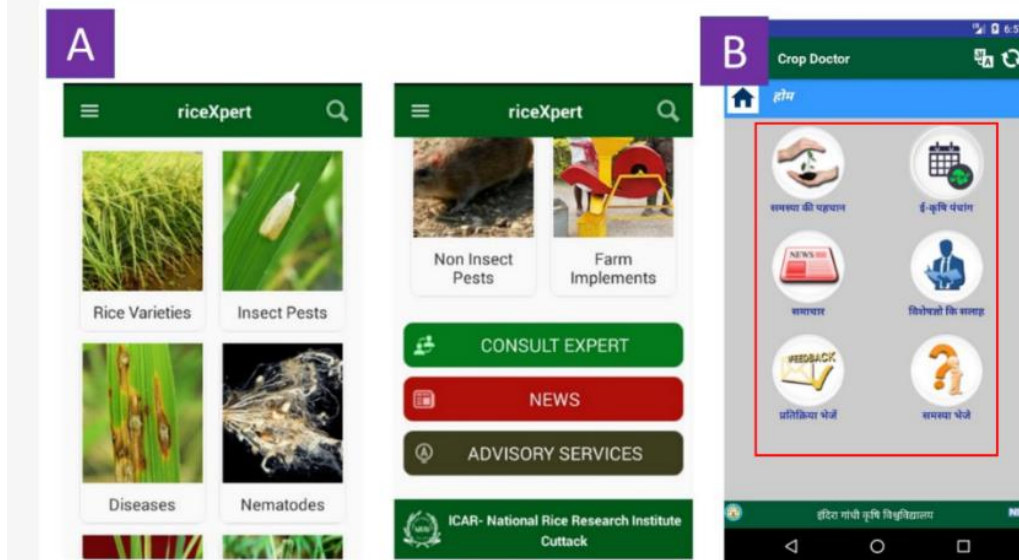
A

riceXpert

Rice Varieties

Insect Pests

Diseases

Nematodes

riceXpert

Non Insect Pests

Farm Implements

CONSULT EXPERT

NEWS

ADVISORY SERVICES

ICAR- National Rice Research Institute Cuttack

B

6:5

Crop Doctor

होम

समस्या की पहचान

ई-कृषि पंचांग

NEWS

समाचार

विशेषज्ञों कि सलाह

FEEDBACK

प्रतिक्रिया भेजें

समस्या भेजे

इंदिरा गांधी कृषि विश्वविद्यालय